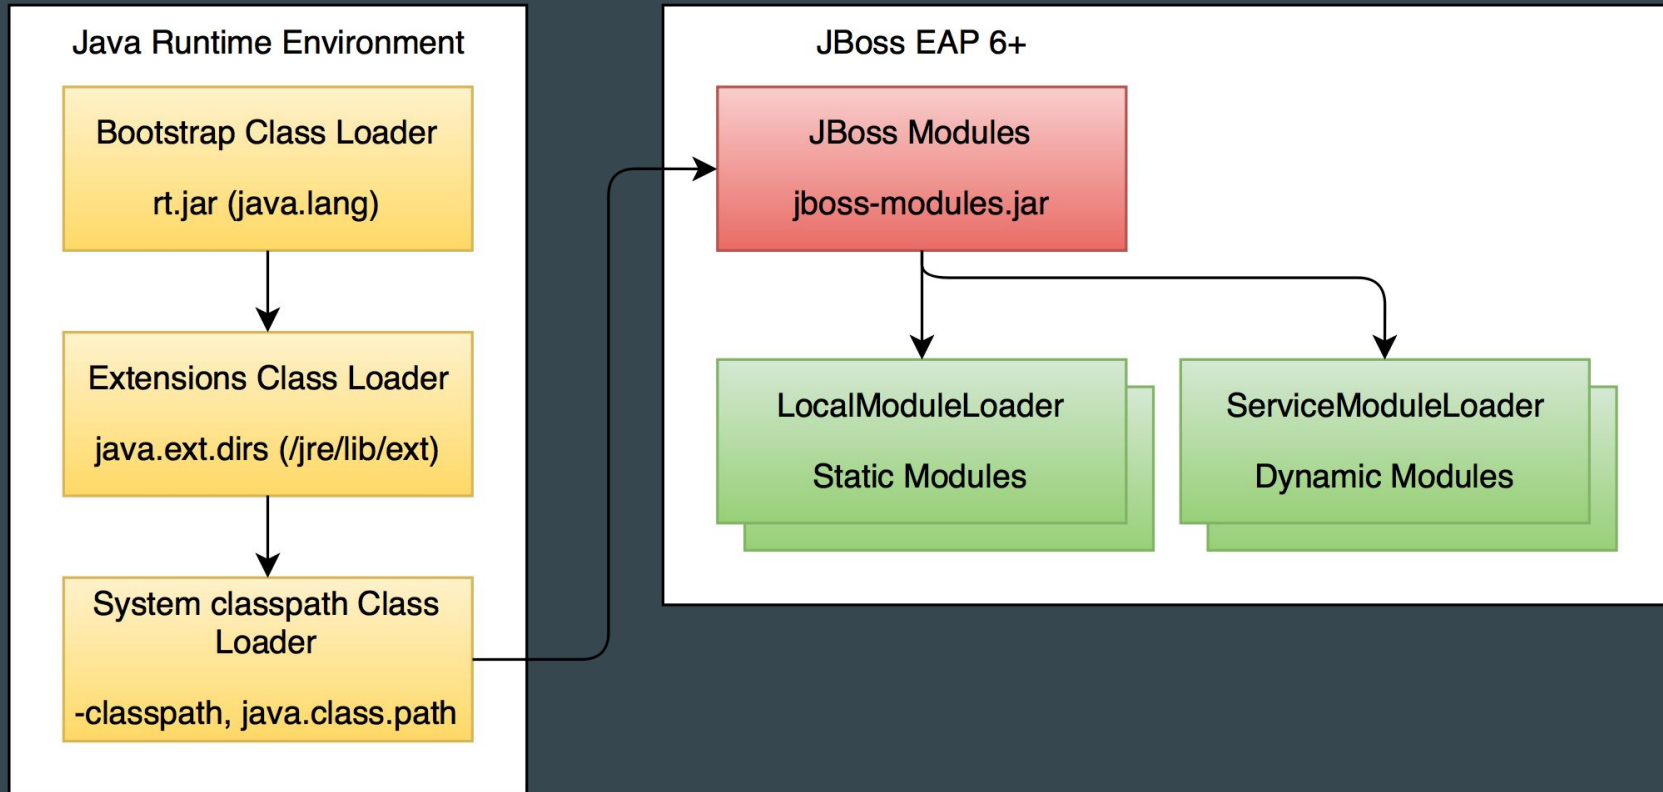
Java Runtime Environment

Bootstrap Class Loader

rt.jar (java.lang)

Extensions Class Loader

java.ext.dirs (/jre/lib/ext)

System classpath Class Loader

-classpath, java.class.path

JBoss EAP 6+

JBoss Modules

jboss-modules.jar

LocalModuleLoader

Static Modules

ServiceModuleLoader

Dynamic Modules